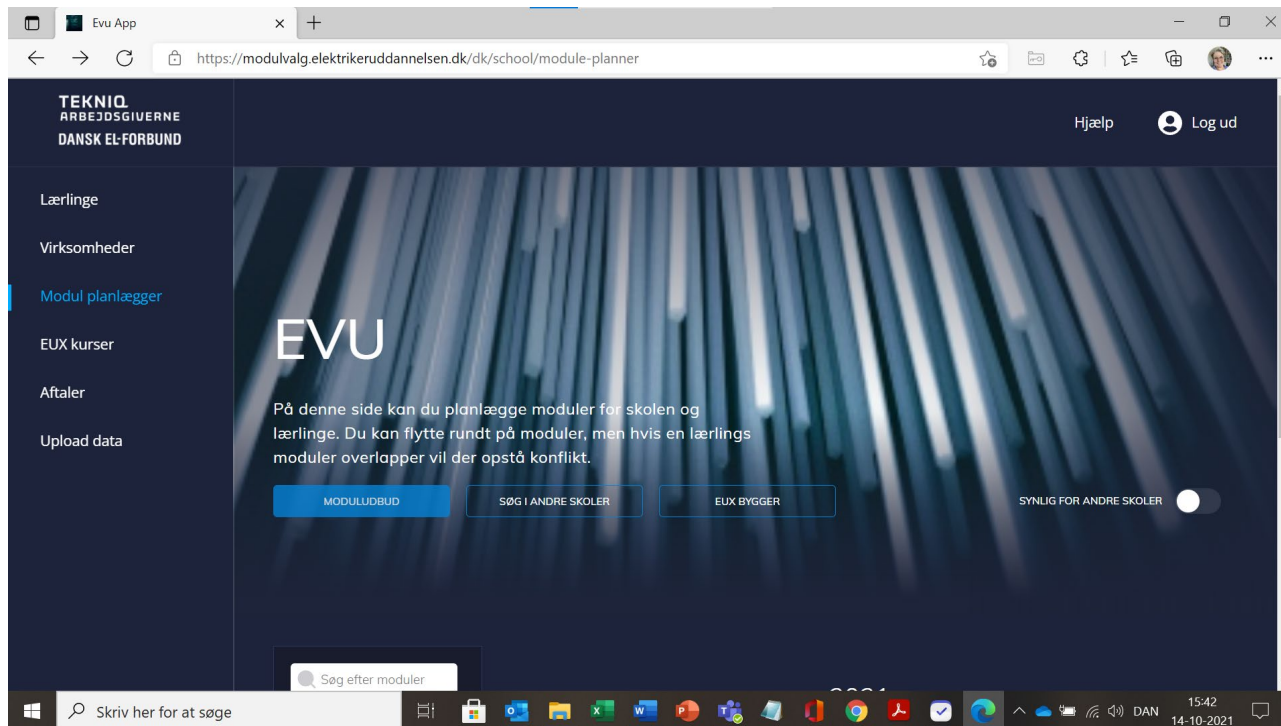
Evu App

https://modulvalg.elektrikeruddannelsen.dk/dk/school/module-planner

TEKNIQ
ARBEJDSGIVERNE
DANSK EL-FORBUND

Hjælp

Log ud

Lærlinge

Virksomheder

Modul planlægger

EUX kurser

Aftaler

Upload data

EVU

På denne side kan du planlægge moduler for skolen og lærlinge. Du kan flytte rundt på moduler, men hvis en lærlings moduler overlapper vil der opstå konflikt.

MODULUDBUD

SØG I ANDRE SKOLER

EUX BYGGER

SYNLIG FOR ANDRE SKOLER

Søg efter moduler

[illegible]

Skriv her for at søge

DAN

15:42
14-10-2021